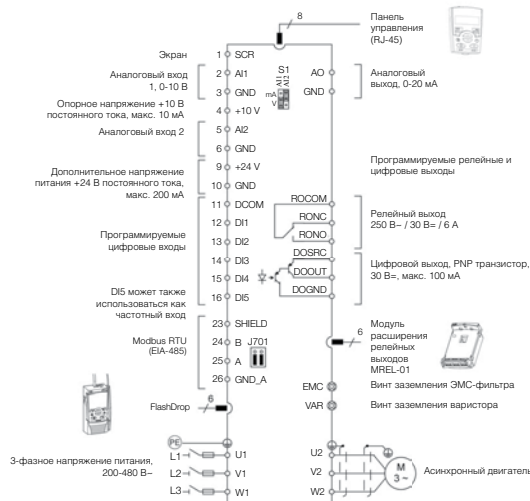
8

Панель управления (RJ-45)

Экран
1 SCR

Аналоговый вход 1, 0-10 В
2 AI1
3 GND

S1
AI1
AI2
mA
V

AO
GND

Аналоговый выход, 0-20 мА

Опорное напряжение +10 В постоянного тока, макс. 10 мА
4 +10 V

Аналоговый вход 2
5 AI2
6 GND

Дополнительное напряжение питания +24 В постоянного тока, макс. 200 мА
9 +24 V
10 GND

Программируемые релейные и цифровые выходы

11 DCOM
12 DI1
13 DI2

Программируемые цифровые входы

ROCOM
RONC
RONO

Релейный выход 250 В~ / 30 В= / 6 А

14 DI3
15 DI4
16 DI5

DI5 может также использоваться как частотный вход

DOSRC
DOOUT
DOGND

Цифровой выход, PNP транзистор, 30 В=, макс. 100 мА

Modbus RTU (EIA-485)
23 SHIELD
24 B
25 A
26 GND_A
J701

6

Модуль расширения релейных выходов MREL-01

EMC
Винт заземления ЭМС-фильтра

VAR
Винт заземления варистора

FlashDrop
6

PE

3-фазное напряжение питания, 200-480 В~
L1
L2
L3
U1
V1
W1

U2
V2
W2

M
3 ~

Асинхронный двигатель